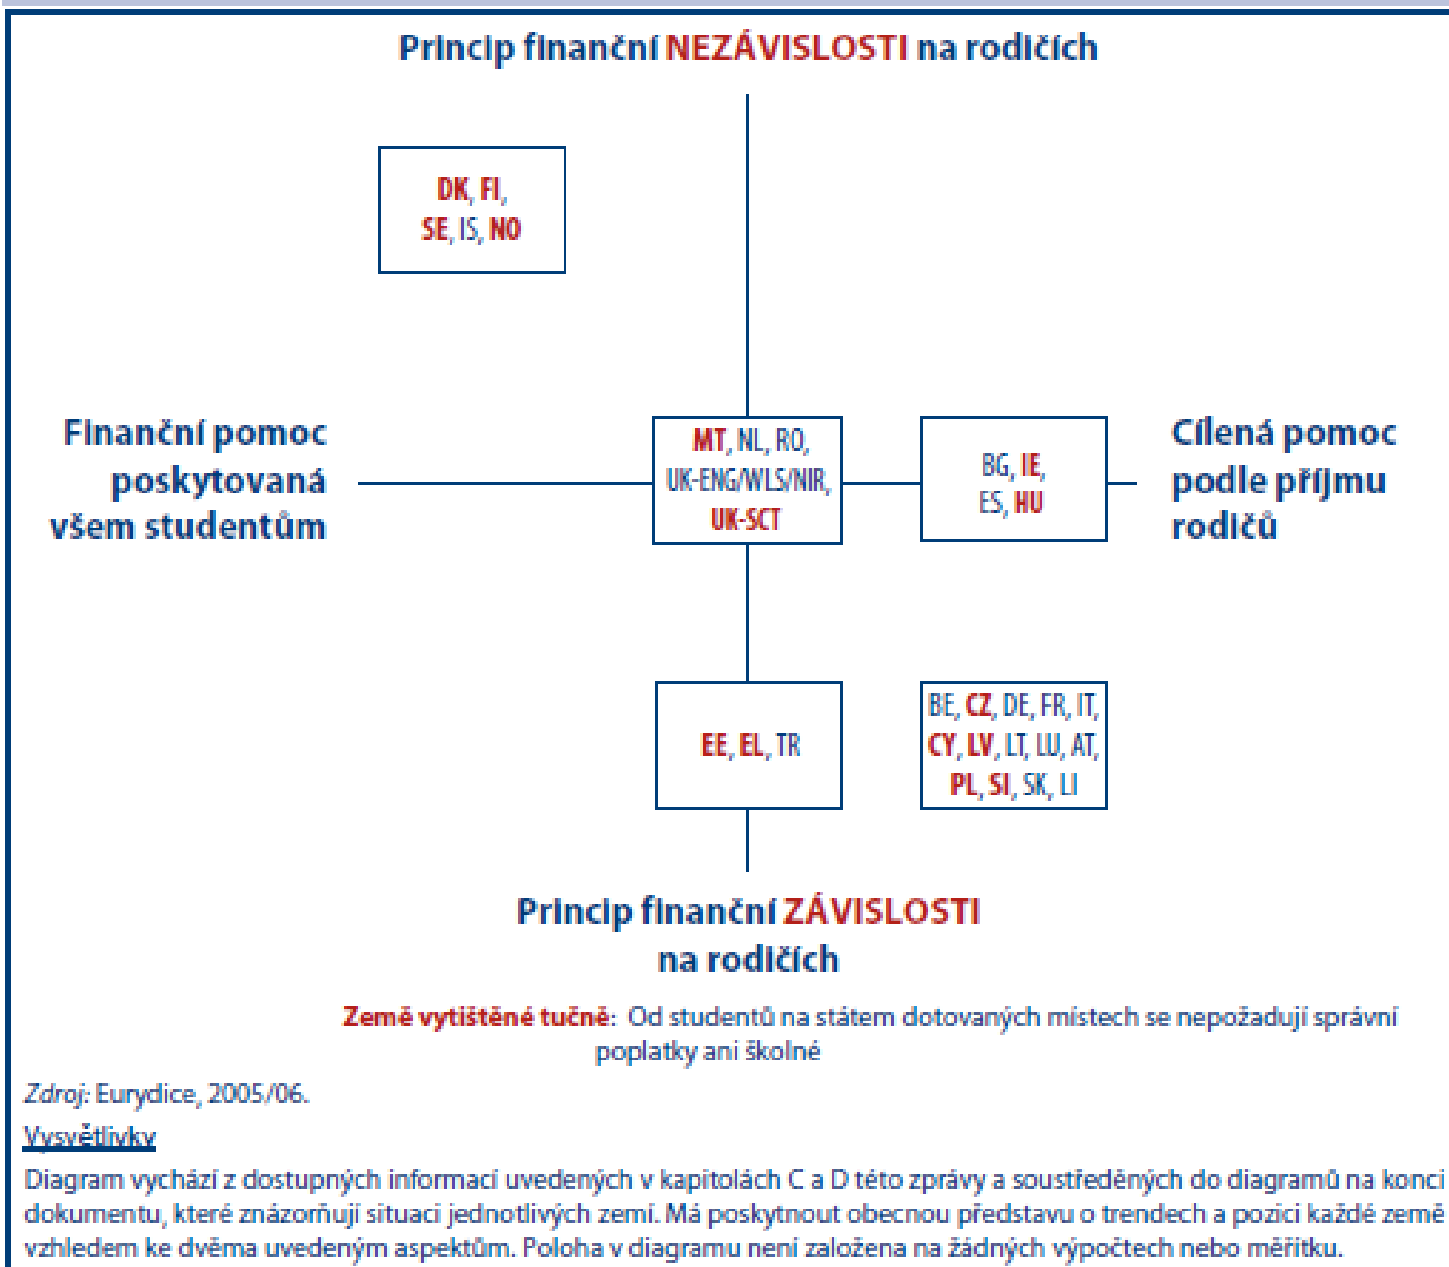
Princip finanční NEZÁVISLOSTI na rodičích

DK, FI, SE, IS, NO

Finanční pomoc poskytovaná všem studentům

MT, NL, RO, UK-ENG/WLS/NIR, UK-SCT

BG, IE, ES, HU

Cílená pomoc podle příjmu rodičů

EE, EL, TR

BE, CZ, DE, FR, IT, CY, LV, LT, LU, AT, PL, SI, SK, LI

Princip finanční ZÁVISLOSTI na rodičích

Země vytištěné tučně: Od studentů na státem dotovaných místech se nepožadují správní poplatky ani školné

Zdroj: Eurydice, 2005/06.

Vysvětlivky

Diagram vychází z dostupných informací uvedených v kapitolách C a D této zprávy a soustředěných do diagramů na konci dokumentu, které znázorňují situaci jednotlivých zemí. Má poskytnout obecnou představu o trendech a pozici každé země vzhledem ke dvěma uvedeným aspektům. Poloha v diagramu není založena na žádných výpočtech nebo měřítku.